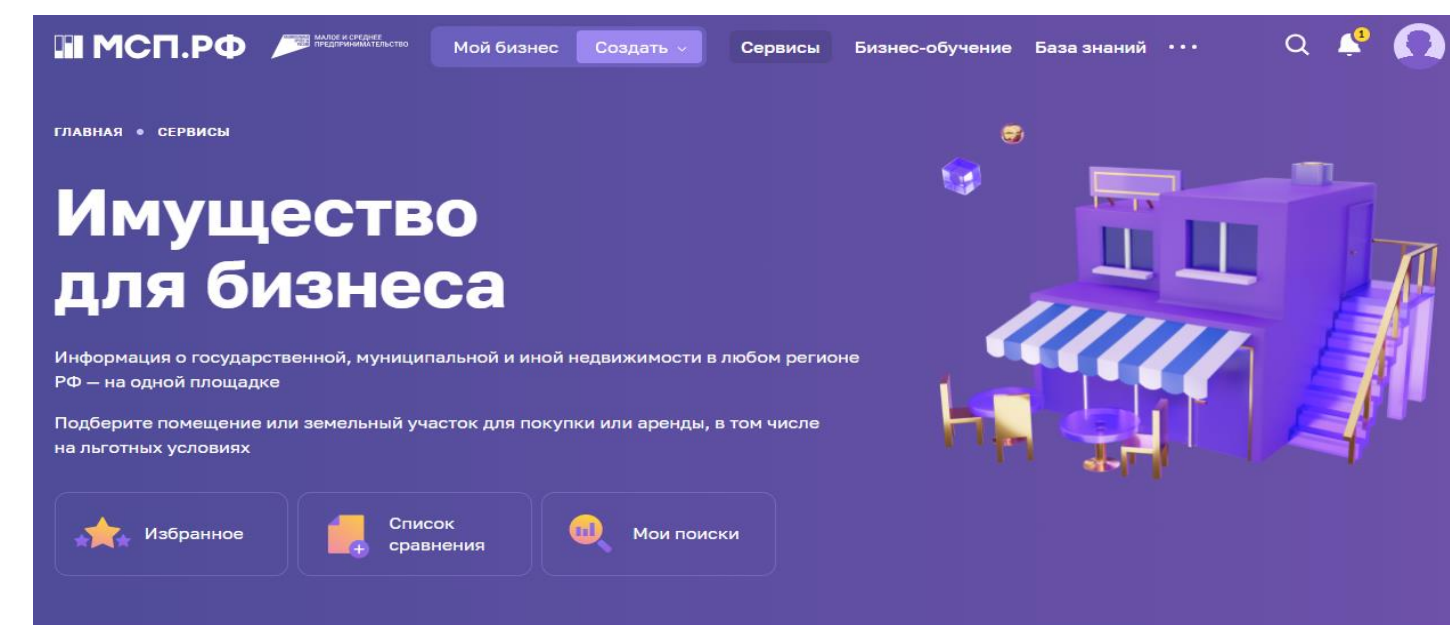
МСП.РФ МАЛОЕ И СРЕДНЕЕ ПРЕДПРИНИМАТЕЛЬСТВО

Мой бизнес Создать Сервисы Бизнес-обучение База знаний ···

1

ГЛАВНАЯ • СЕРВИСЫ

Имущество для бизнеса

Информация о государственной, муниципальной и иной недвижимости в любом регионе РФ — на одной площадке

Подберите помещение или земельный участок для покупки или аренды, в том числе на льготных условиях

Избранное

Список сравнения

Мои поиски